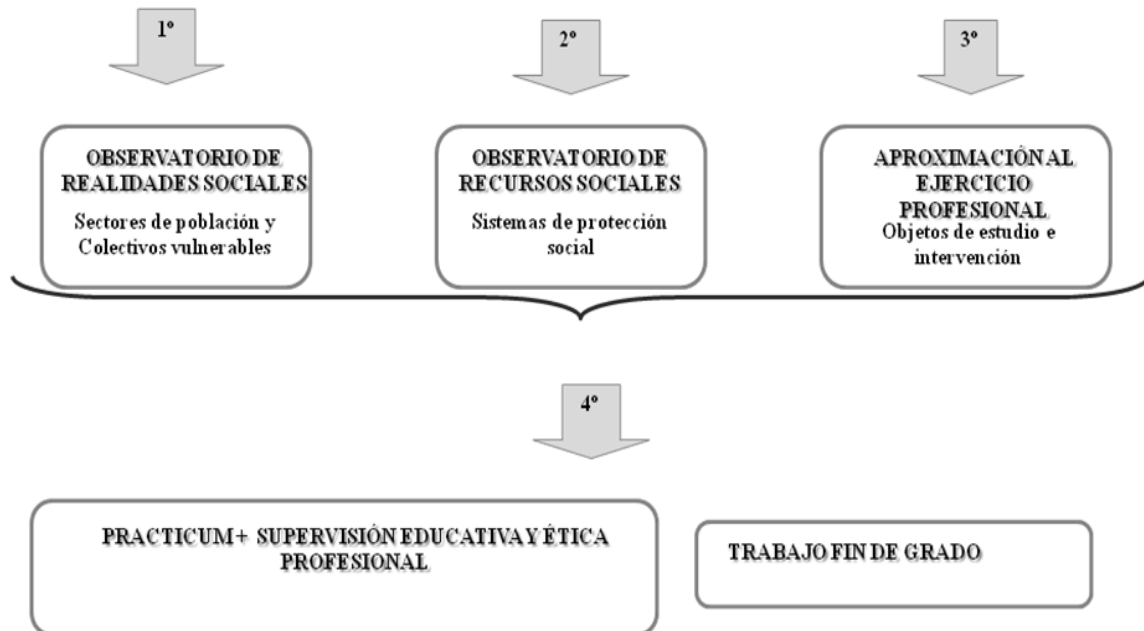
1º

2º

3º

OBSERVATORIO DE REALIDADES SOCIALES

Sectores de población y Colectivos vulnerables

OBSERVATORIO DE RECURSOS SOCIALES

Sistemas de protección social

APROXIMACIÓN AL EJERCICIO PROFESIONAL

Objetos de estudio e intervención

4º

PRACTICUM+ SUPERVISIÓN EDUCATIVA Y ÉTICA PROFESIONAL

TRABAJO FIN DE GRADO